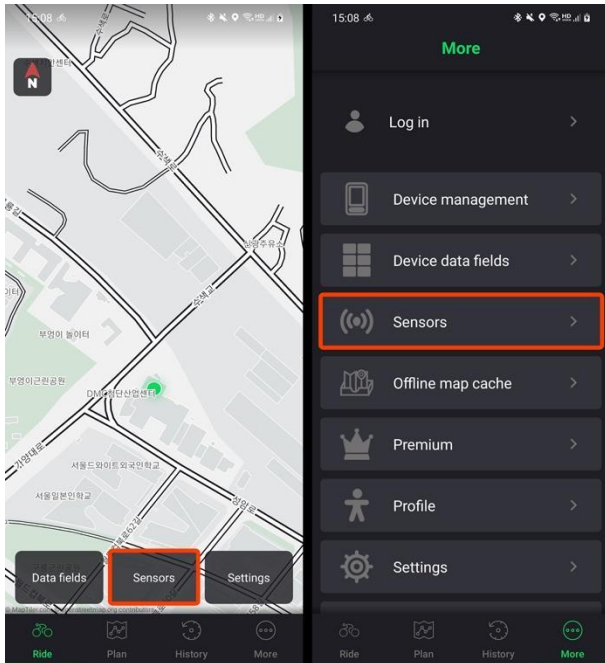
15:08

N

부영이 놀이터

부영이근린공원

DMC첨단산업센터

서울드와이트외국인학교

서울일본인학교

Data fields

Sensors

Settings

Ride

Plan

History

More

15:08

More

Log in

Device management

Device data fields

Sensors

Offline map cache

Premium

Profile

Settings

Ride

Plan

History

More